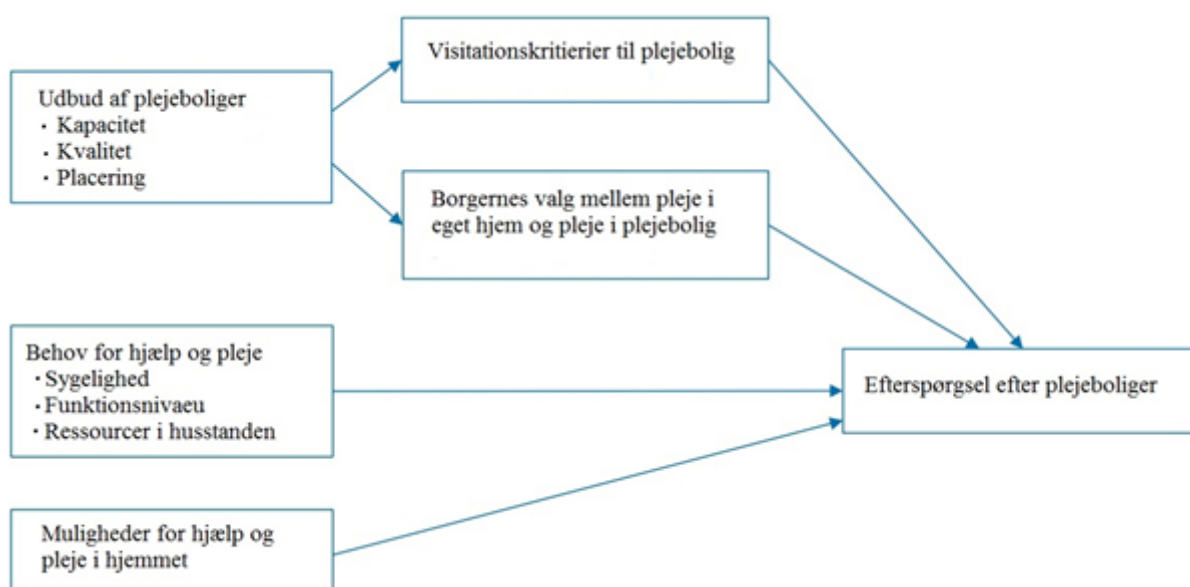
Udbud af plejeboliger
- Kapacitet
- Kvalitet
- Placering

Visitationskritierier til plejebolig

Borgernes valg mellem pleje i eget hjem og pleje i plejebolig

Behov for hjælp og pleje
- Sygelighed
- Funktionsnivaeu
- Ressourcer i husstanden

Efterspørgsel efter plejeboliger

Muligheder for hjælp og pleje i hjemmet